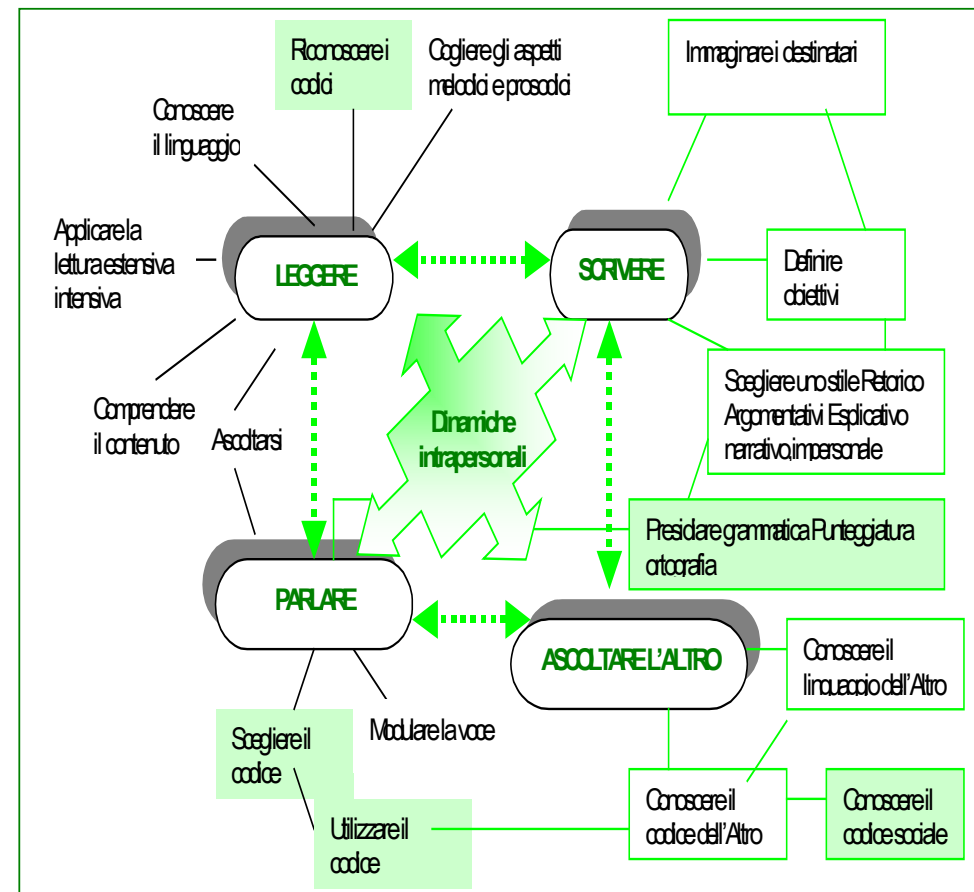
Riconoscere i codici

Cogliere gli aspetti melodici e prosodici

Immaginare i destinatari

Conoscere il linguaggio

Applicare la lettura estensiva intensiva

LEGGERE

SCRIVERE

Definire obiettivi

Scegliere uno stile Retorico Argomentativi Esplicativo narrativo, impersonale

Comprendere il contenuto

Ascoltarsi

Dinamiche intrapersonali

Presidiare grammatica Punteggiatura ortografia

PARLARE

ASCOLTARE L'ALTRO

Conoscere il linguaggio dell'Altro

Modulare la voce

Scegliere il codice

Utilizzare il codice

Conoscere il codice dell'Altro

Conoscere il codice sociale